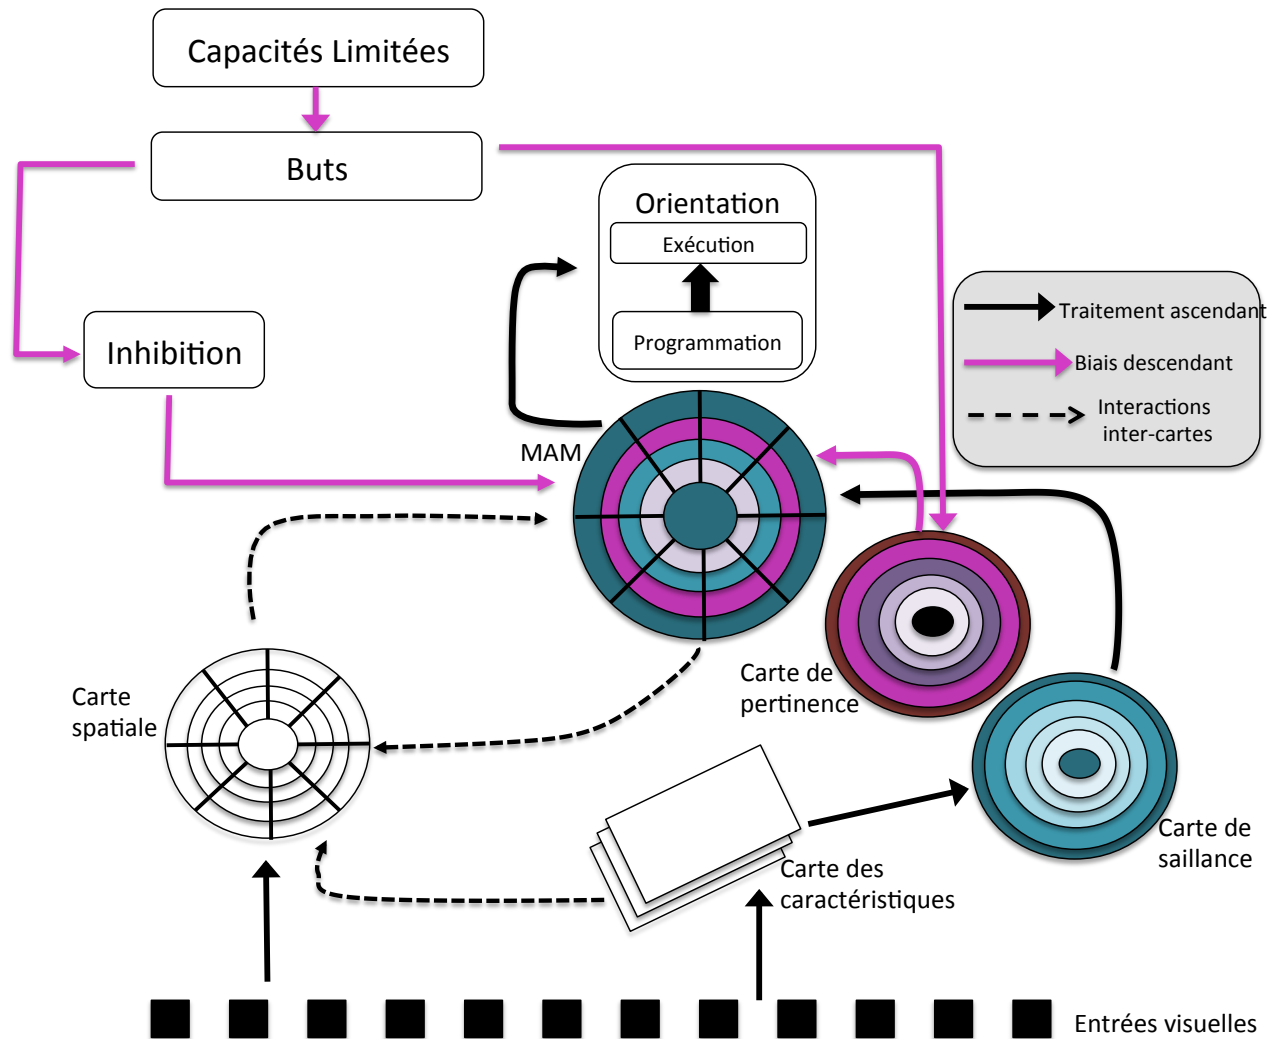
Capacités Limitées

Buts

Orientation

Exécution

Programmation

Inhibition

Traitement ascendant

Biais descendant

Interactions inter-cartes

MAM

Carte de pertinence

Carte spatiale

Carte de saillance

Carte des caractéristiques

Entrées visuelles